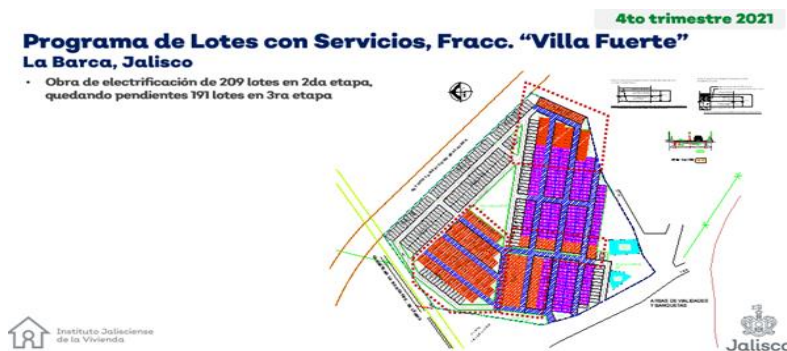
4to trimestre 2021

Programa de Lotes con Servicios, Fracc. "Villa Fuerte"

La Barca, Jalisco

• Obra de electrificación de 209 lotes en 2da etapa, quedando pendientes 191 lotes en 3ra etapa

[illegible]

Instituto Jalisciense de la Vivienda

Jalisco